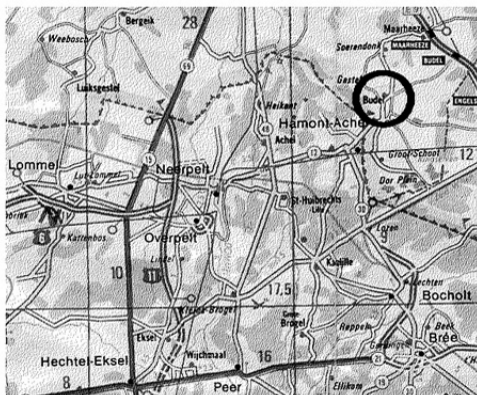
Bergeik
28
Weebosch
Maarheeze
Soerendonk
MAARHEEZE
BUDEL
Gastel
Luiksgestel
Budel
Heikant
ENGELS
Hamont-Achel
Achel
Lommel
Neerpelt
Luyksgestel
Lutlommel
12
Grote Schoot
Dor Plein
St-Huibrechts
Lille
Overpelt
Karrenbos
Lozen
10
Linde
9
Kaulille
17,5
Lochten
Bocholt
Kleine-Brogel
Groot-Brogel
Reppel
Beek
Eksel
Bree
Hechtel-Eksel
Wijchmaal
16
Peer
Ellikom
8